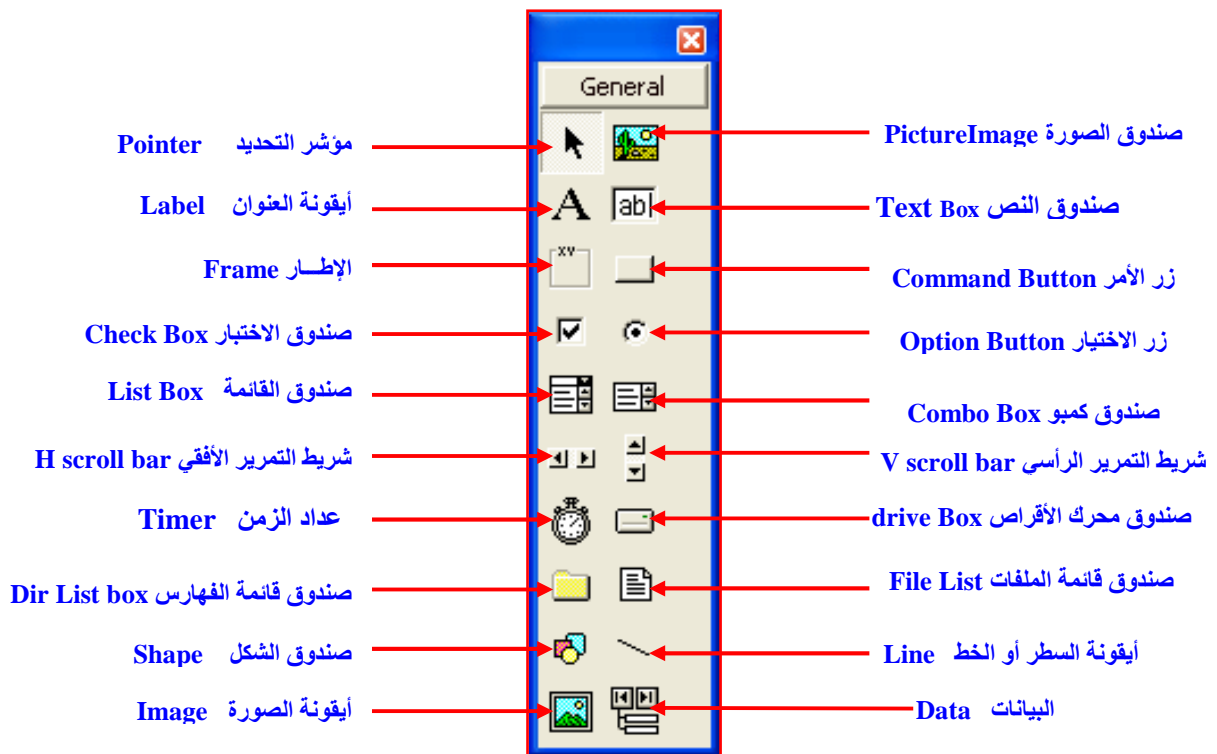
General

Pointer مؤشر التحديد
PictureImage صندوق الصورة
Label أيقونة العنوان
Text Box صندوق النص
Frame الإطـــار
Command Button زر الأمر
Check Box صندوق الاختبار
Option Button زر الاختيار
List Box صندوق القائمة
Combo Box صندوق كمبو
H scroll bar شريط التمرير الأفقي
V scroll bar شريط التمرير الرأسي
Timer عداد الزمن
drive Box صندوق محرك الأقراص
Dir List box صندوق قائمة الفهارس
File List صندوق قائمة الملفات
Shape صندوق الشكل
Line أيقونة السطر أو الخط
Image أيقونة الصورة
Data البيانات